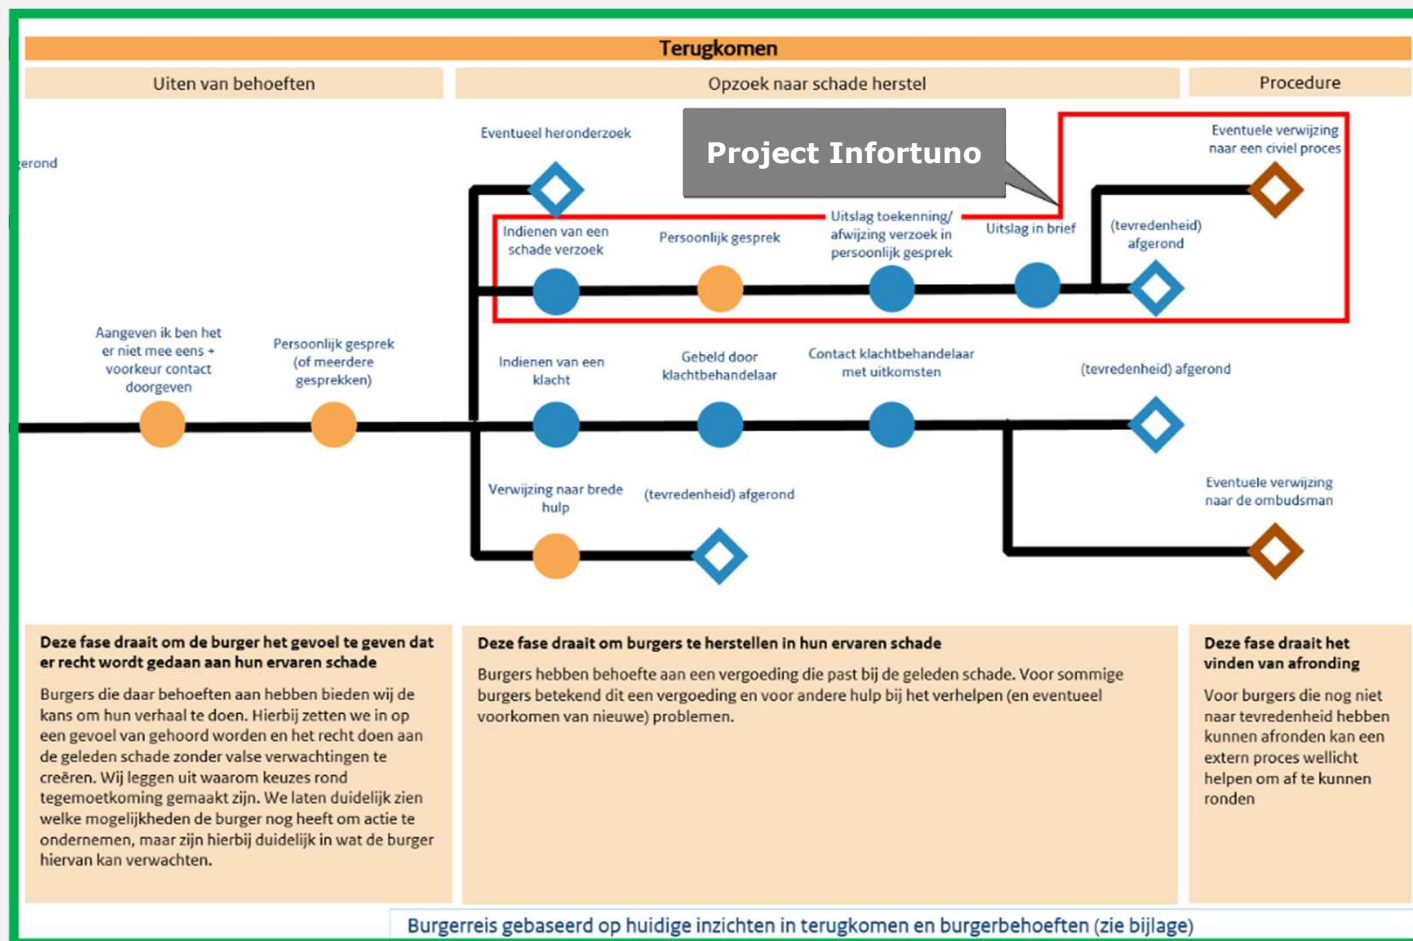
Terugkomen

Uiten van behoeften

Opzoek naar schade herstel

Procedure

erond

Eventueel heronderzoek

Project Infortuno

Eventuele verwijzing naar een civiel proces

Indienen van een schade verzoek

Persoonlijk gesprek

Uitslag toekenning/ afwijzing verzoek in persoonlijk gesprek

Uitslag in brief

(tevredenheid) afgerond

Aangeven ik ben het er niet mee eens + voorkeur contact doorgeven

Persoonlijk gesprek (of meerdere gesprekken)

Indienen van een klacht

Gebeld door klachtbehandelaar

Contact klachtbehandelaar met uitkomsten

(tevredenheid) afgerond

Verwijzing naar brede hulp

(tevredenheid) afgerond

Eventuele verwijzing naar de ombudsman

Deze fase draait om de burger het gevoel te geven dat er recht wordt gedaan aan hun ervaren schade

Burgers die daar behoeften aan hebben bieden wij de kans om hun verhaal te doen. Hierbij zetten we in op een gevoel van gehoord worden en het recht doen aan de geleden schade zonder valse verwachtingen te creëren. Wij leggen uit waarom keuzes rond tegemoetkoming gemaakt zijn. We laten duidelijk zien welke mogelijkheden de burger nog heeft om actie te ondernemen, maar zijn hierbij duidelijk in wat de burger hiervan kan verwachten.

Deze fase draait om burgers te herstellen in hun ervaren schade

Burgers hebben behoefte aan een vergoeding die past bij de geleden schade. Voor sommige burgers betekend dit een vergoeding en voor andere hulp bij het verhelpen (en eventueel voorkomen van nieuwe) problemen.

Deze fase draait het vinden van afronding

Voor burgers die nog niet naar tevredenheid hebben kunnen afronden kan een extern proces wellicht helpen om af te kunnen ronden

Burgerreis gebaseerd op huidige inzichten in terugkomen en burgerbehoeften (zie bijlage)